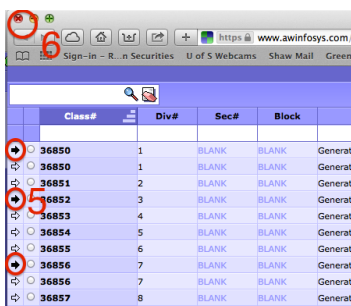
6

https www.awinfosys.com

Sign-in – R...n Securities U of S Webcams Shaw Mail Green

| | Class# | Div# | Sec# | Block | |
|---|---|---|---|---|---|
| | | | | | |
| | 36850 | 1 | BLANK | BLANK | Generat |
| | 36850 | 1 | BLANK | BLANK | Generat |
| | 36851 | 2 | BLANK | BLANK | Generat |
| | 36852 | 3 | BLANK | BLANK | Generat |
| | 36853 | 4 | BLANK | BLANK | Generat |
| | 36855 | 6 | BLANK | BLANK | Generat |
| | 36856 | 7 | BLANK | BLANK | Generat |
| | 36856 | 7 | BLANK | BLANK | Generat |
| | 36857 | 8 | BLANK | BLANK | Generat |

5